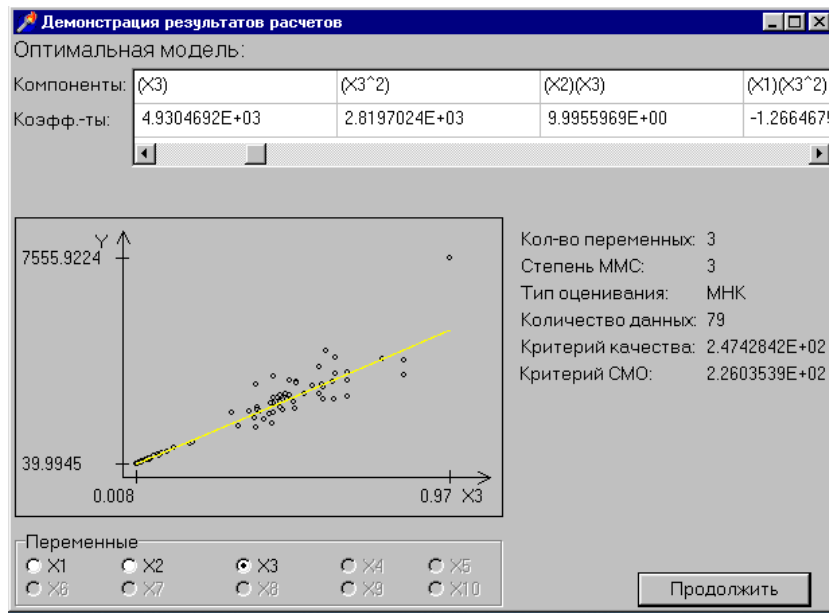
Демонстрация результатов расчетов

Оптимальная модель:

| Компоненты: | (X3) | (X3^2) | (X2)(X3) | (X1)(X3^2) |
|---|---|---|---|---|
| Коэфф.-ты: | 4.9304692E+03 | 2.8197024E+03 | 9.9955969E+00 | -1.266467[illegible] |

Y
7555.9224
39.9945
0.008
0.97 X3

Кол-во переменных: 3
Степень ММС: 3
Тип оценивания: МНК
Количество данных: 79
Критерий качества: 2.4742842E+02
Критерий СМО: 2.2603539E+02

Переменные
X1 X2 X3 X4 X5
X6 X7 X8 X9 X10

Продолжить